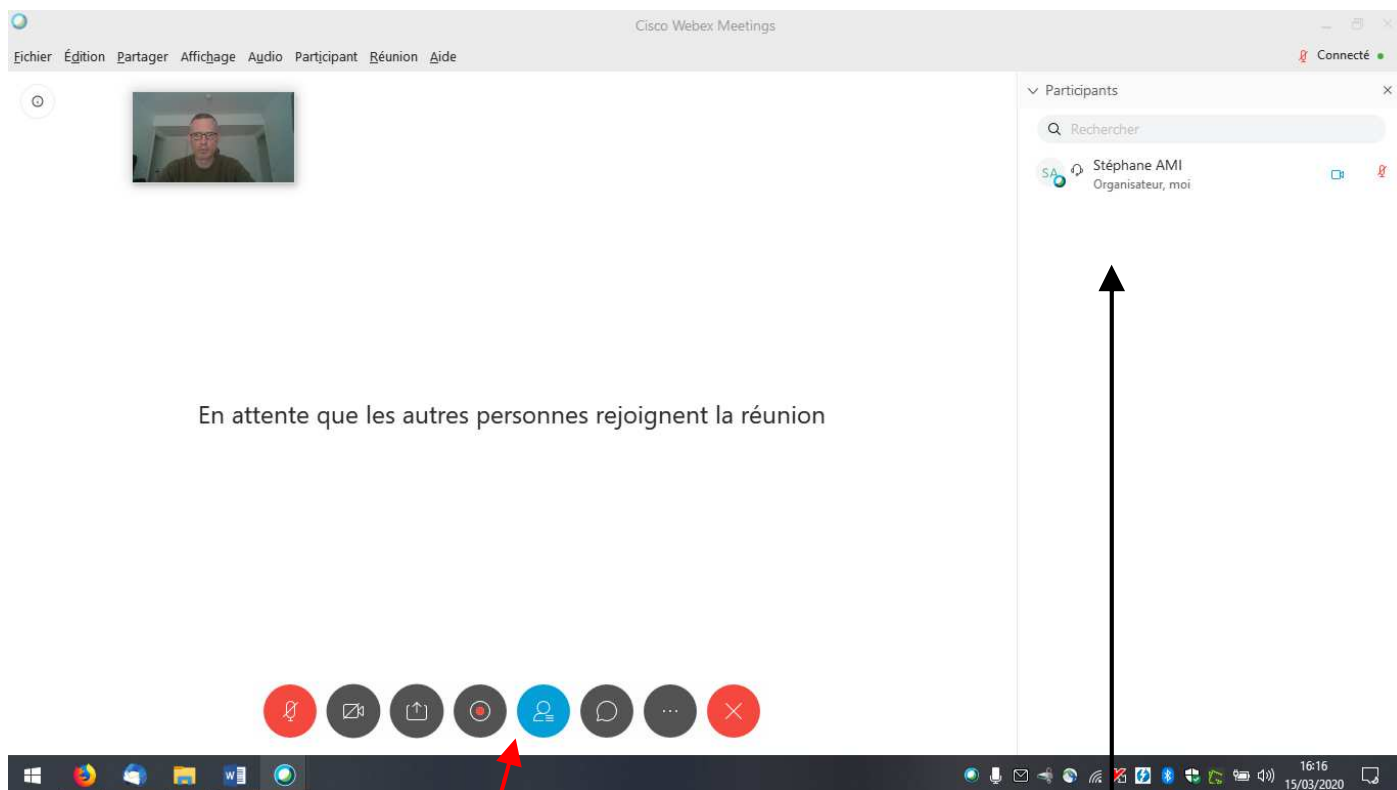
Cisco Webex Meetings

Fichier Édition Partager Affichage Audio Participant Réunion Aide

Connecté

Participants

Rechercher

SA Stéphane AMI
Organisateur, moi

En attente que les autres personnes rejoignent la réunion

16:16
15/03/2020